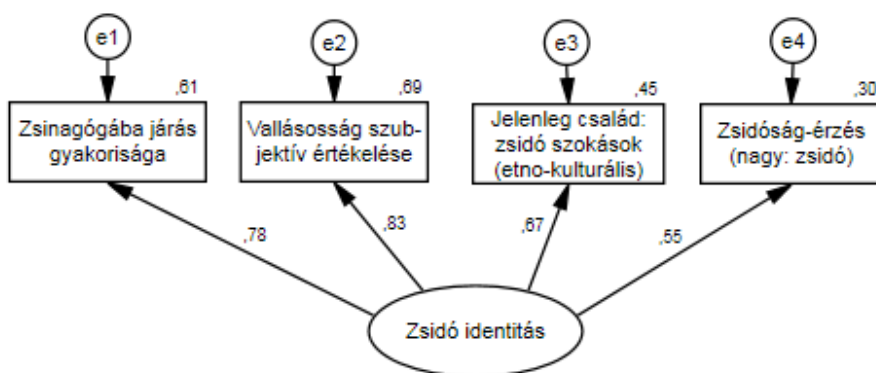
e1

,61

Zsinagógába járás gyakorisága

e2

,69

Vallásosság szubjektív értékelése

e3

,45

Jelenleg család: zsidó szokások (etno-kulturális)

e4

,30

Zsidóság-érzés (nagy: zsidó)

,78

,83

,67

,55

Zsidó identitás